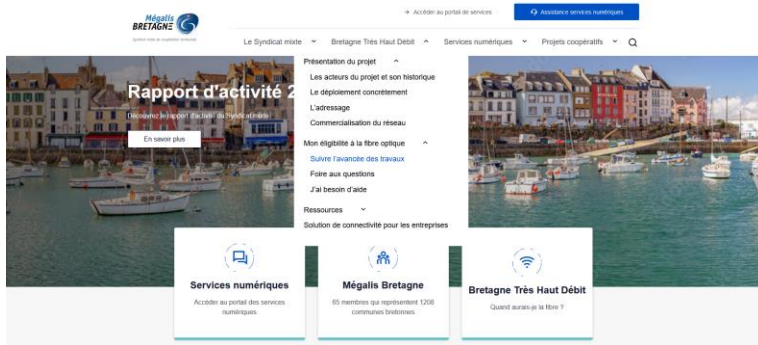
Mégalis BRETAGNE

Syndicat mixte de coopération territoriale

→ Accéder au portail de services

Assistance services numériques

Le Syndicat mixte ˅ Bretagne Très Haut Débit ˄ Services numériques ˅ Projets coopératifs ˅

Rapport d'activité 2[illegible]

Découvrez le rapport d'activité du Syndicat mixte

En savoir plus

Présentation du projet ˄

Les acteurs du projet et son historique

Le déploiement concrètement

L'adressage

Commercialisation du réseau

Mon éligibilité à la fibre optique ˄

Suivre l'avancée des travaux

Foire aux questions

J'ai besoin d'aide

Ressources ˅

Solution de connectivité pour les entreprises

Services numériques

Accéder au portail des services numériques

Mégalis Bretagne

65 membres qui représentent 1208 communes bretonnes

Bretagne Très Haut Débit

Quand aurais-je la fibre ?